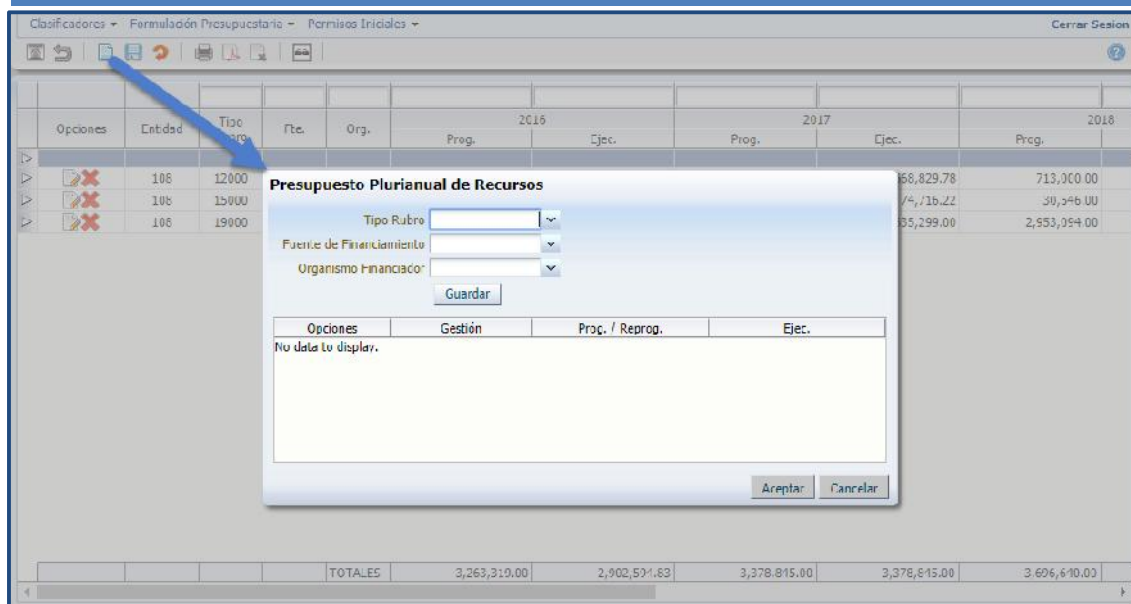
Clasificadores ▾ Formulación Presupuestaria ▾ Permisos Iniciales ▾

Cerrar Sesion

| Opciones | Entidad | Tipo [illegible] | Fte. | Org. | 2016 Prog. | 2016 Ejec. | 2017 Prog. | 2017 Ejec. | 2018 Prog. |
|---|---|---|---|---|---|---|---|---|---|
| | | | | | | | | | |
| | 108 | 12000 | | | | | | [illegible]68,829.78 | 713,000.00 |
| | 108 | 15000 | | | | | | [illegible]74,716.22 | 30,546.00 |
| | 108 | 19000 | | | | | | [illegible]35,299.00 | 2,953,094.00 |
| | | | | TOTALES | 3,263,319.00 | 2,902,594.83 | 3,378,815.00 | 3,378,815.00 | 3,696,640.00 |

Presupuesto Plurianual de Recursos

Tipo Rubro
Fuente de Financiamiento
Organismo Financiador
Guardar

| Opciones | Gestión | Prog. / Reprog. | Ejec. |
|---|---|---|---|
| No data to display. | | | |

Aceptar Cancelar